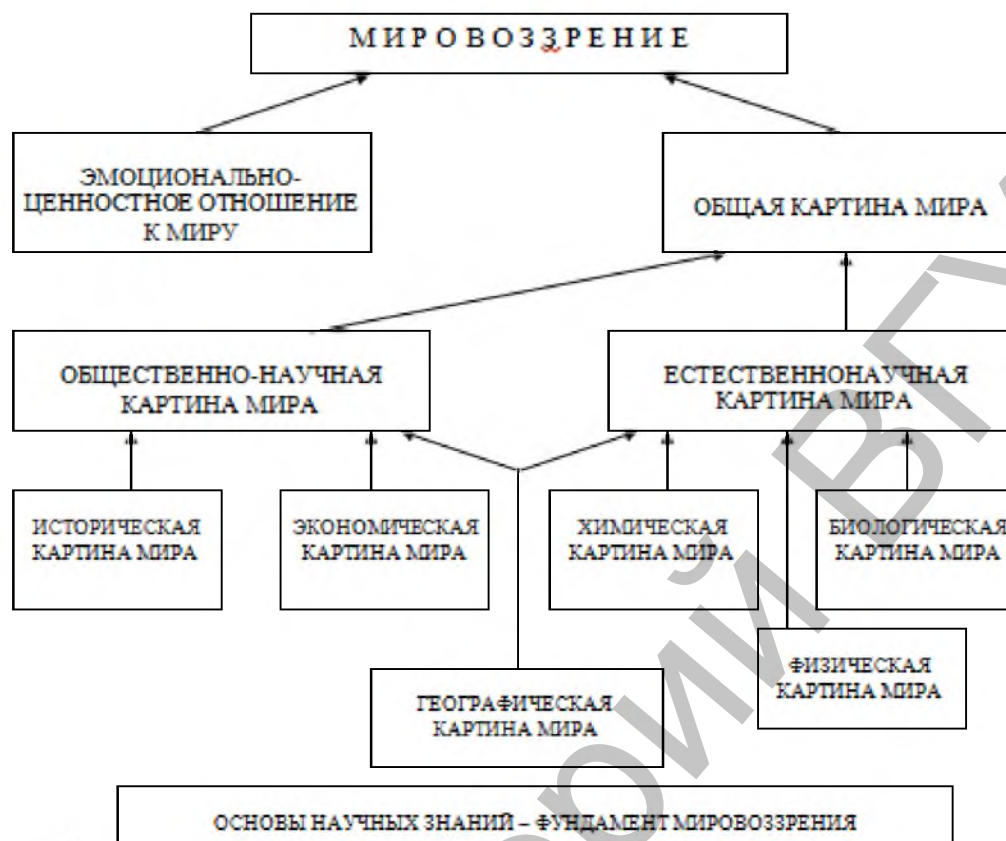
М И Р О В О З З Р Е Н И Е

ЭМОЦИОНАЛЬНО-ЦЕННОСТНОЕ ОТНОШЕНИЕ К МИРУ

ОБЩАЯ КАРТИНА МИРА

ОБЩЕСТВЕННО-НАУЧНАЯ КАРТИНА МИРА

ЕСТЕСТВЕННОНАУЧНАЯ КАРТИНА МИРА

ИСТОРИЧЕСКАЯ КАРТИНА МИРА

ЭКОНОМИЧЕСКАЯ КАРТИНА МИРА

ХИМИЧЕСКАЯ КАРТИНА МИРА

БИОЛОГИЧЕСКАЯ КАРТИНА МИРА

ФИЗИЧЕСКАЯ КАРТИНА МИРА

ГЕОГРАФИЧЕСКАЯ КАРТИНА МИРА

ОСНОВЫ НАУЧНЫХ ЗНАНИЙ – ФУНДАМЕНТ МИРОВОЗЗРЕНИЯ